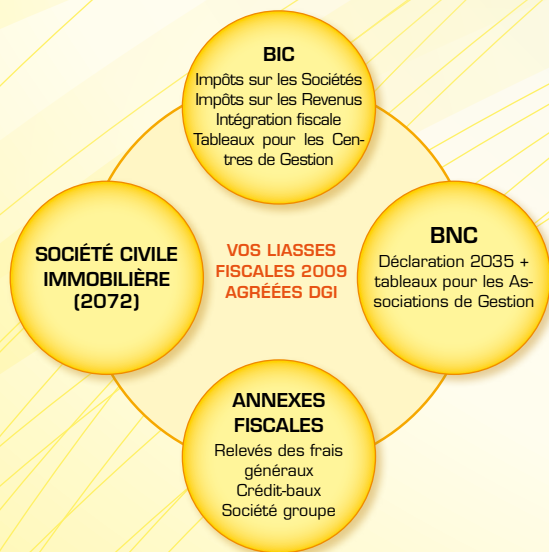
BIC
Impôts sur les Sociétés
Impôts sur les Revenus
Intégration fiscale
Tableaux pour les Centres de Gestion

SOCIÉTÉ CIVILE IMMOBILIÈRE (2072)

VOS LIASSES FISCALES 2009 AGRÉÉES DGI

BNC
Déclaration 2035 + tableaux pour les Associations de Gestion

ANNEXES FISCALES
Relevés des frais généraux
Crédit-baux
Société groupe